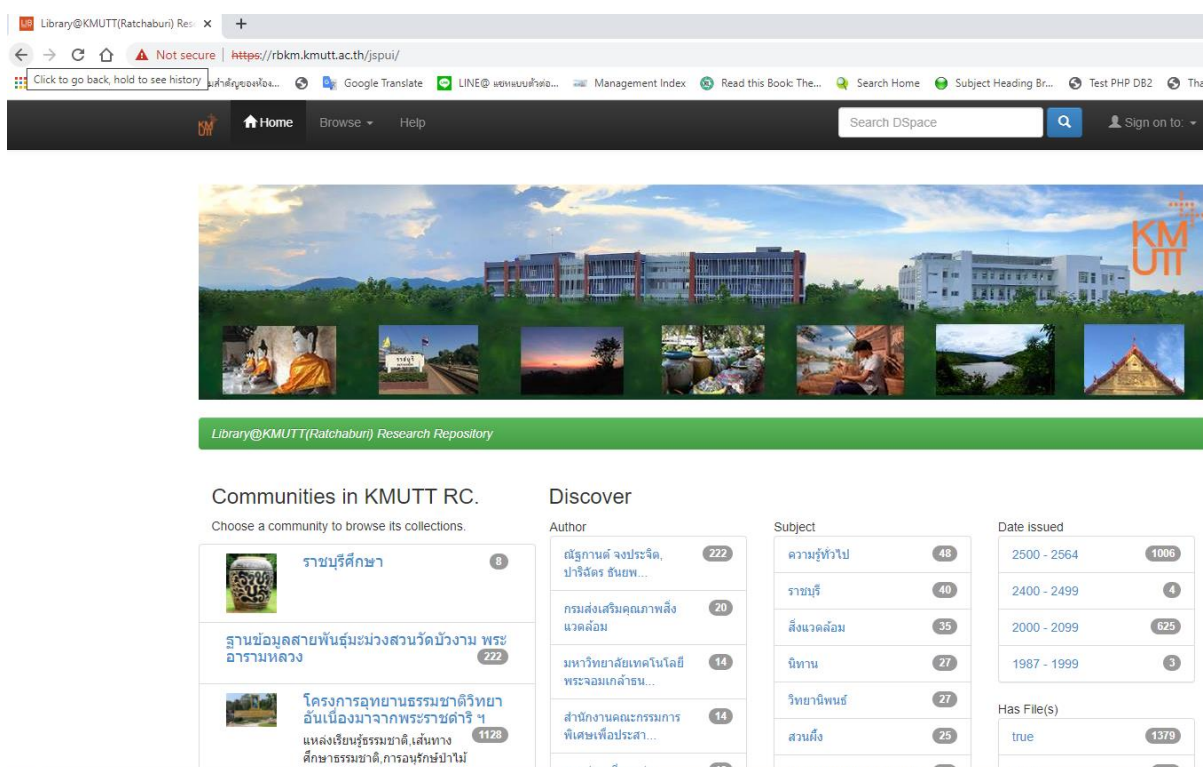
Library@KMUTT(Ratchaburi) Res ×
+
Not secure | https://rbkm.kmutt.ac.th/jspui/
Click to go back, hold to see history
Google Translate
LINE@
Management Index
Read this Book: The...
Search Home
Subject Heading Br...
Test PHP DB2
Home
Browse
Help
Search DSpace
Sign on to:

KMUTT

Library@KMUTT(Ratchaburi) Research Repository

Communities in KMUTT RC.
Choose a community to browse its collections.

ราชบุรีศึกษา 8

ฐานข้อมูลสายพันธุ์มะม่วงสวนวัดบัวงาม พระอารามหลวง 222

โครงการอุทยานธรรมชาติวิทยา อันเนื่องมาจากพระราชดำริ ฯ 1128
แหล่งเรียนรู้ธรรมชาติ,เส้นทางศึกษาธรรมชาติ,การอนุรักษ์ป่าไม้

Discover

Author
| | |
|---|---|
| ณัฐกานต์ จงประจิต, ปาริฉัตร ธันยพ... | 222 |
| กรมส่งเสริมคุณภาพสิ่งแวดล้อม | 20 |
| มหาวิทยาลัยเทคโนโลยีพระจอมเกล้าธน... | 14 |
| สำนักงานคณะกรรมการพิเศษเพื่อประสา... | 14 |

Subject
| | |
|---|---|
| ความรู้ทั่วไป | 48 |
| ราชบุรี | 40 |
| สิ่งแวดล้อม | 35 |
| นิทาน | 27 |
| วิทยานิพนธ์ | 27 |
| สวนผึ้ง | 25 |

Date issued
| | |
|---|---|
| 2500 - 2564 | 1006 |
| 2400 - 2499 | 4 |
| 2000 - 2099 | 625 |
| 1987 - 1999 | 3 |

Has File(s)
| | |
|---|---|
| true | 1379 |